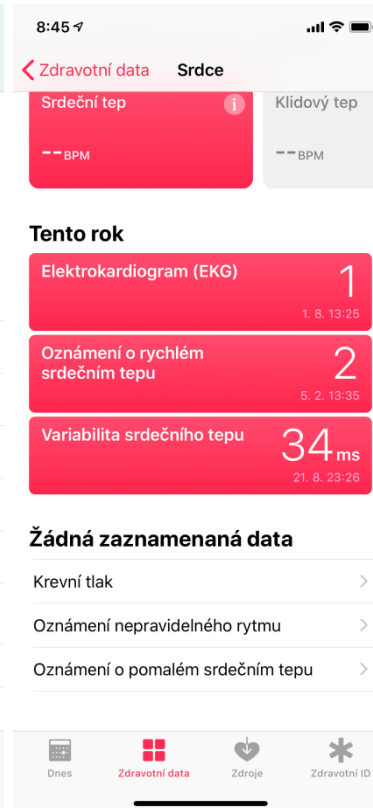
8:45

Zdravotní data Srdce

Srdeční tep i
-- BPM

Klidový tep
-- BPM

Tento rok

Elektrokardiogram (EKG) 1
1. 8. 13:25

Oznámení o rychlém srdečním tepu 2
5. 2. 13:35

Variabilita srdečního tepu 34 ms
21. 8. 23:26

Žádná zaznamenaná data

Krevní tlak

Oznámení nepravidelného rytmu

Oznámení o pomalém srdečním tepu

Dnes Zdravotní data Zdroje Zdravotní ID